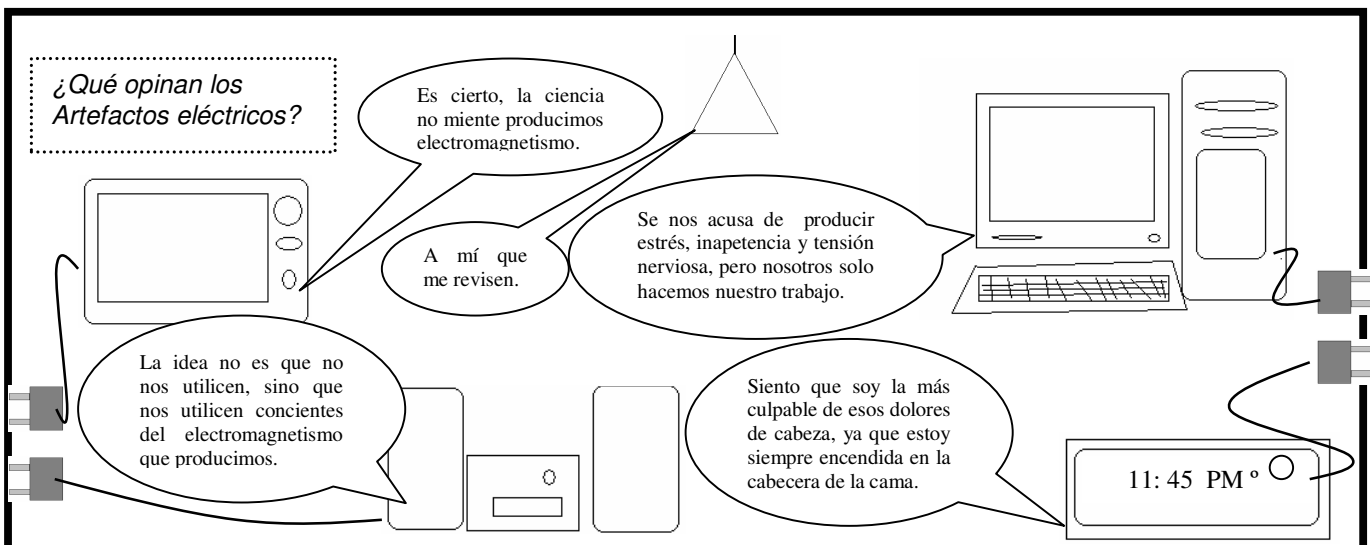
¿Qué opinan los Artefactos eléctricos?

Es cierto, la ciencia no miente producimos electromagnetismo.

A mí que me revisen.

Se nos acusa de producir estrés, inapetencia y tensión nerviosa, pero nosotros solo hacemos nuestro trabajo.

La idea no es que no nos utilicen, sino que nos utilicen concientes del electromagnetismo que producimos.

Siento que soy la más culpable de esos dolores de cabeza, ya que estoy siempre encendida en la cabecera de la cama.

11: 45 PM º